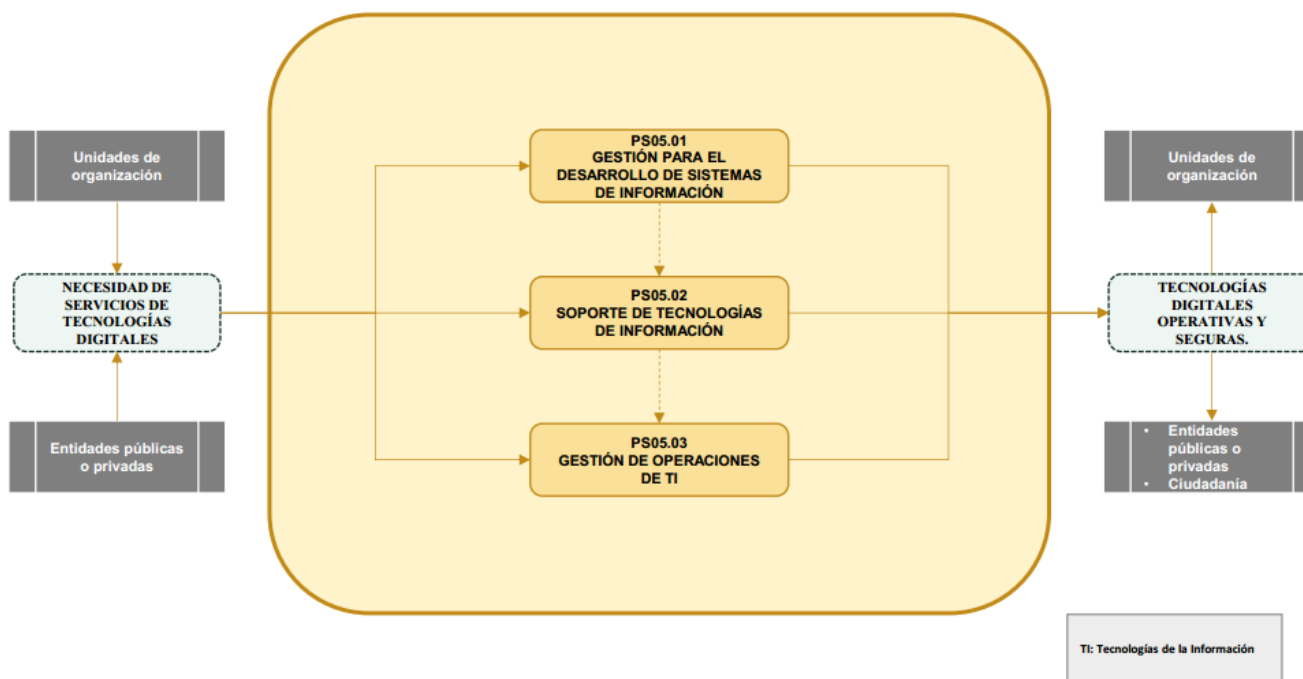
Unidades de organización

NECESIDAD DE SERVICIOS DE TECNOLOGÍAS DIGITALES

Entidades públicas o privadas

PS05.01
GESTIÓN PARA EL DESARROLLO DE SISTEMAS DE INFORMACIÓN

PS05.02
SOPORTE DE TECNOLOGÍAS DE INFORMACIÓN

PS05.03
GESTIÓN DE OPERACIONES DE TI

Unidades de organización

TECNOLOGÍAS DIGITALES OPERATIVAS Y SEGURAS.

• Entidades públicas o privadas
• Ciudadanía

TI: Tecnologías de la Información